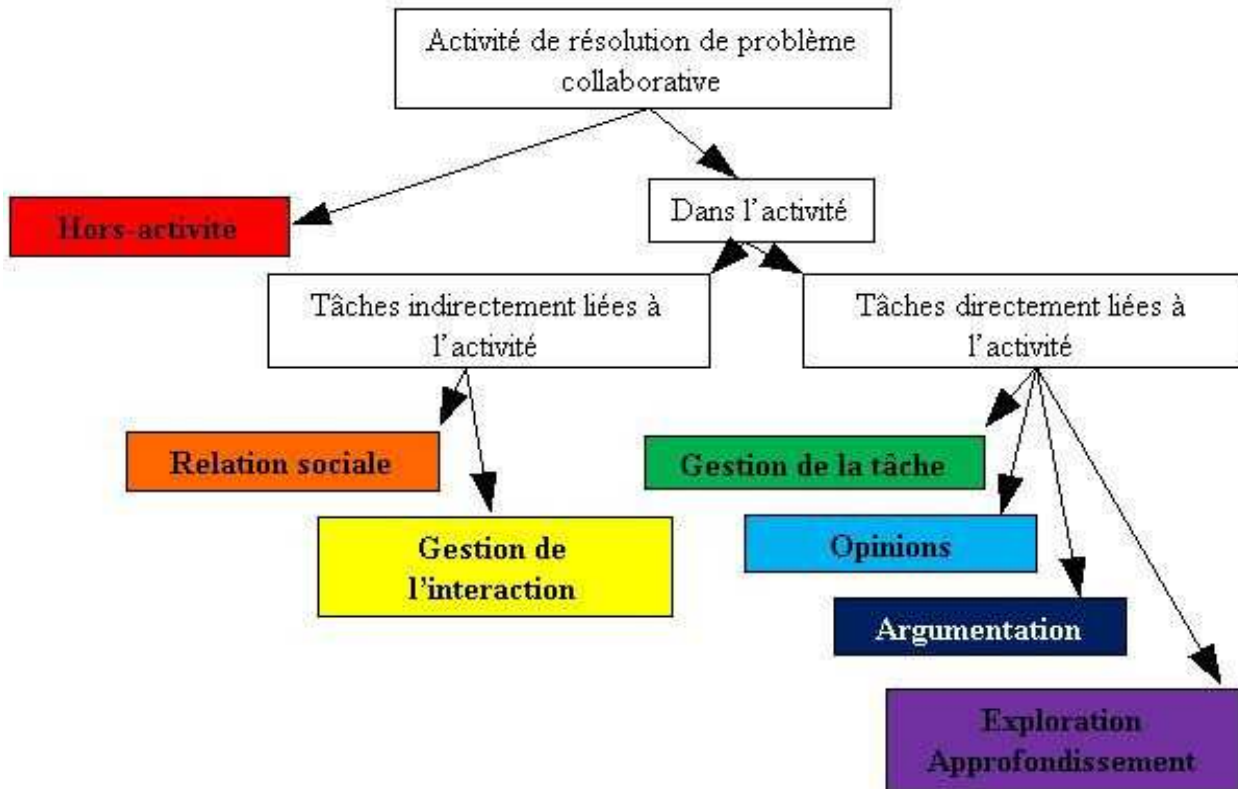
Activité de résolution de problème collaborative

Hors-activite

Dans l'activité

Tâches indirectement liées à l'activité

Tâches directement liées à l'activité

Relation sociale

Gestion de l'interaction

Gestion de la tâche

Opinions

Argumentation

Exploration Approfondissement